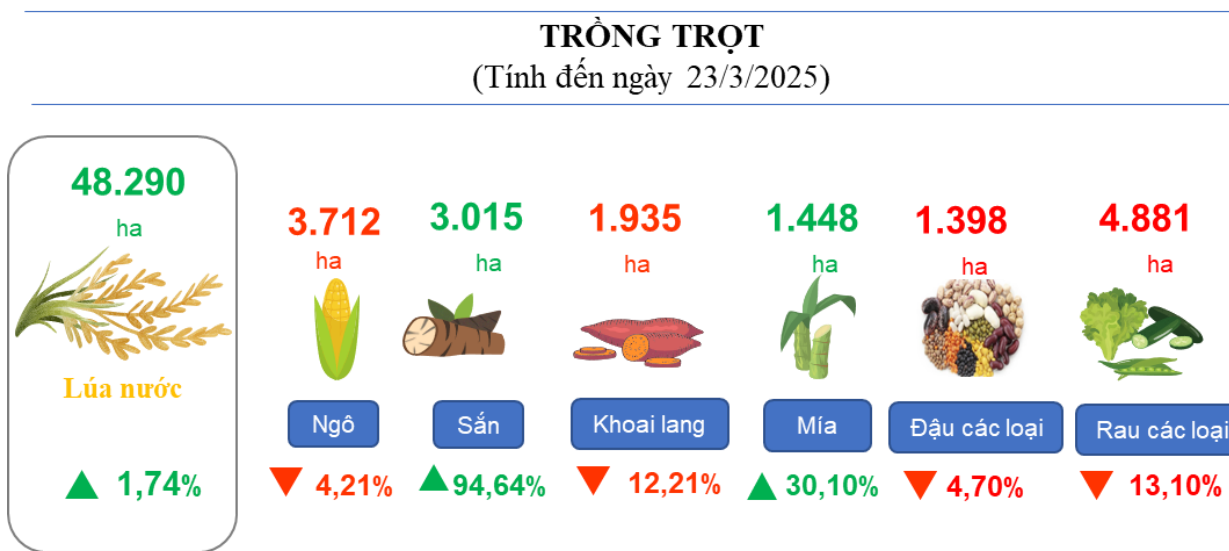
TRỒNG TRỌT
(Tính đến ngày 23/3/2025)

48.290
ha
Lúa nước
▲ 1,74%

3.712
ha
Ngô
▼ 4,21%

3.015
ha
Sắn
▲94,64%

1.935
ha
Khoai lang
▼ 12,21%

1.448
ha
Mía
▲ 30,10%

1.398
ha
Đậu các loại
▼ 4,70%

4.881
ha
Rau các loại
▼ 13,10%